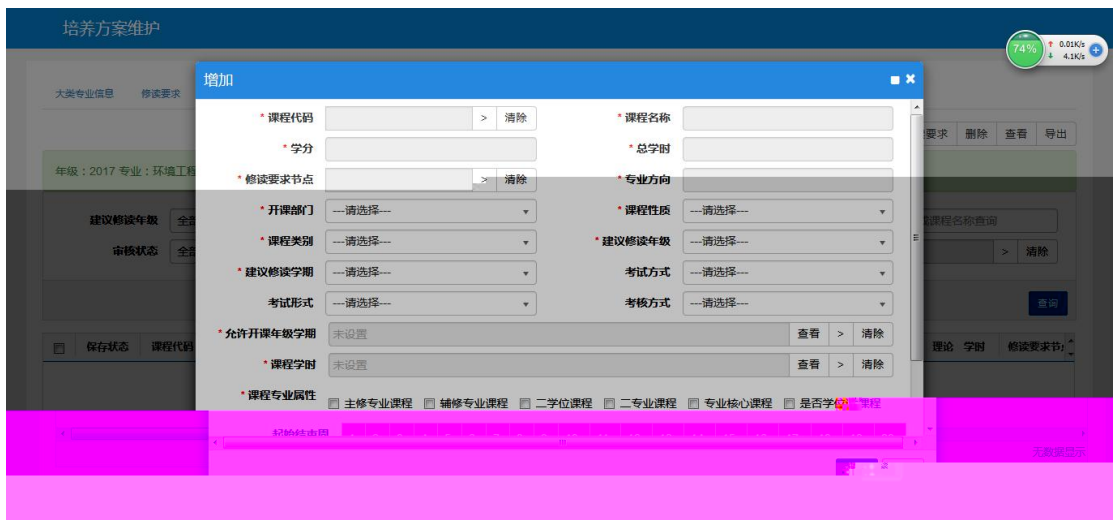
培养方案维护

74%
0.01K/s
4.1K/s

大类专业信息 修读要求

要求 删除 查看 导出

年级：2017 专业：环境工程

建议修读年级 全
审核状态 全

课程名称查询
> 清除

查询

保存状态 课程代码

理论 学时 修读要求节

增加

* 课程代码 > 清除
* 课程名称
* 学分
* 总学时
* 修读要求节点 > 清除
* 专业方向
* 开课部门 ---请选择---
* 课程性质 ---请选择---
* 课程类别 ---请选择---
* 建议修读年级 ---请选择---
* 建议修读学期 ---请选择---
考试方式 ---请选择---
考试形式 ---请选择---
考核方式 ---请选择---
* 允许开课年级学期 未设置 查看 > 清除
* 课程学时 未设置 查看 > 清除
* 课程专业属性 主修专业课程 辅修专业课程 二学位课程 二专业课程 专业核心课程 是否学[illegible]课程

起始结束周

无数据显示